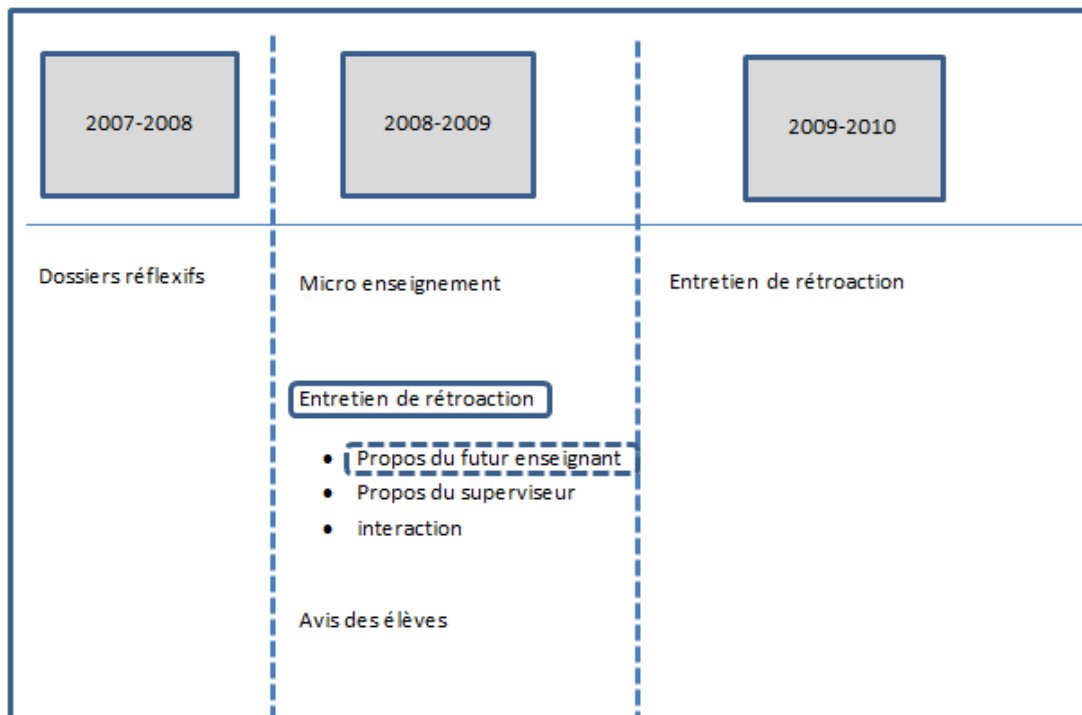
2007-2008

2008-2009

2009-2010

Dossiers réflexifs

Micro enseignement

Entretien de rétroaction

- Propos du futur enseignant
- Propos du superviseur
- interaction

Avis des élèves

Entretien de rétroaction